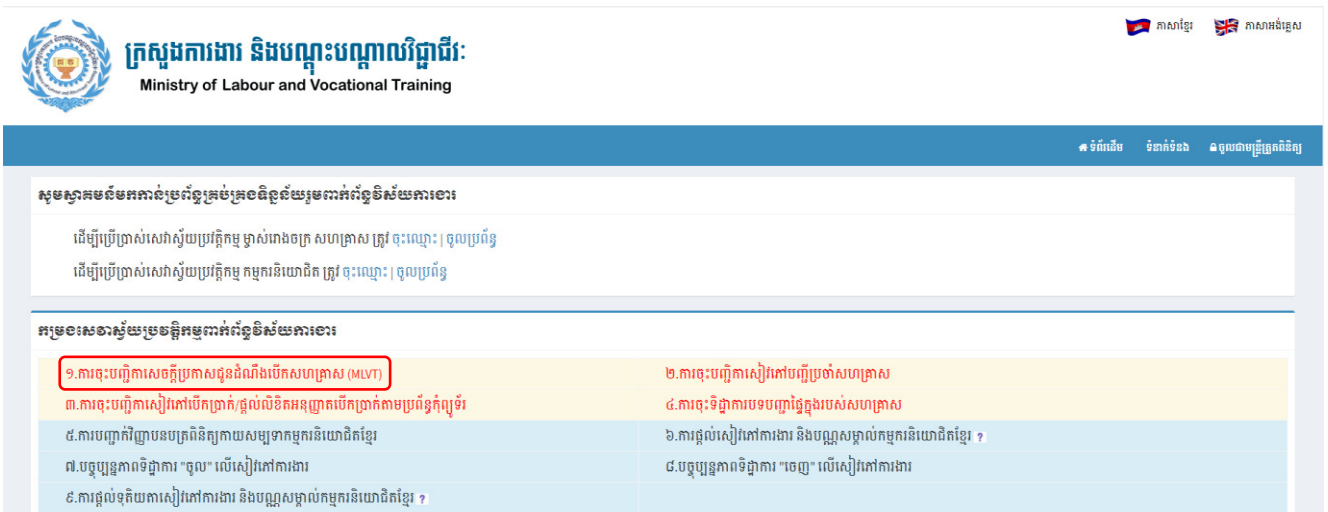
ក្រសួងការងារ និងបណ្តុះបណ្តាលវិជ្ជាជីវៈ
Ministry of Labour and Vocational Training

ភាសាខ្មែរ ភាសាអង់គ្លេស

ទំព័រដើម ទំនាក់ទំនង ចូលជាមន្ត្រីត្រួតពិនិត្យ

សូមស្វាគមន៍មកកាន់ប្រព័ន្ធគ្រប់គ្រងទិន្នន័យរួមពាក់ព័ន្ធវិស័យការងារ

ដើម្បីប្រើប្រាស់សេវាស្វ័យប្រវត្តិកម្ម ម្ចាស់រោងចក្រ សហគ្រាស ត្រូវ ចុះឈ្មោះ | ចូលប្រព័ន្ធ

ដើម្បីប្រើប្រាស់សេវាស្វ័យប្រវត្តិកម្ម កម្មករនិយោជិត ត្រូវ ចុះឈ្មោះ | ចូលប្រព័ន្ធ

កម្រងសេវាស្វ័យប្រវត្តិកម្មពាក់ព័ន្ធវិស័យការងារ

| | |
|---|---|
| ១.ការចុះបញ្ជិកាសេចក្តីប្រកាសជូនដំណឹងបើកសហគ្រាស (MLVT) | ២.ការចុះបញ្ជិកាសៀវភៅបញ្ជីប្រចាំសហគ្រាស |
| ៣.ការចុះបញ្ជិកាសៀវភៅបើកប្រាក់/ផ្តល់លិខិតអនុញ្ញាតបើកប្រាក់តាមប្រព័ន្ធកុំព្យូទ័រ | ៤.ការចុះទិដ្ឋាការបទបញ្ជាផ្ទៃក្នុងរបស់សហគ្រាស |
| ៥.ការបញ្ជាក់ព្យាបាលគ្រូពិនិត្យកាយសម្បទាកម្មករនិយោជិតខ្មែរ | ៦.ការផ្តល់សៀវភៅការងារ និងបណ្ណសម្គាល់កម្មករនិយោជិតខ្មែរ ? |
| ៧.បច្ចុប្បន្នភាពទិដ្ឋាការ "ចូល" លើសៀវភៅការងារ | ៨.បច្ចុប្បន្នភាពទិដ្ឋាការ "ចេញ" លើសៀវភៅការងារ |
| ៩.ការផ្តល់ទុតិយតាសៀវភៅការងារ និងបណ្ណសម្គាល់កម្មករនិយោជិតខ្មែរ ? | |